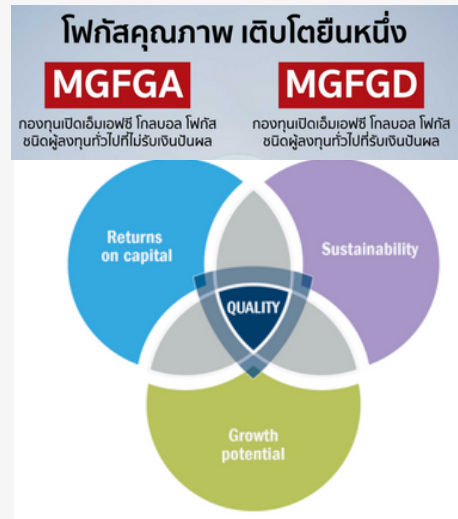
โฟกัสคุณภาพ เติบโตยืนหนึ่ง

MGFGA
กองทุนเปิดเอ็มเอฟซี โกลบอล โฟกัส ชนิดผู้ลงทุนทั่วไปที่ไม่รับเงินปันผล

MGFGD
กองทุนเปิดเอ็มเอฟซี โกลบอล โฟกัส ชนิดผู้ลงทุนทั่วไปที่รับเงินปันผล

Returns on capital

Sustainability

QUALITY

Growth potential